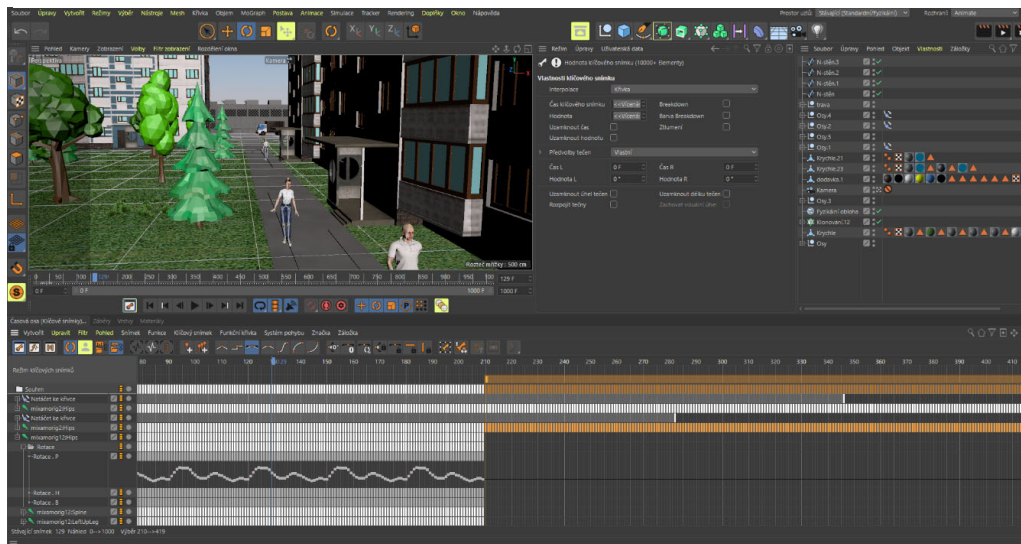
Soubor Úpravy Vytvořit Režimy Výběr Nástroje Mesh Křivka Objem MoGraph Postava Animace Simulace Tracker Rendering Doplňky Okno Nápověda

Prostor uží: Stávající (Standardní/Fyzikální) Rozhraní: Animate

Pohled Kamery Zobrazení Volby Filtr zobrazení Rozložení okna

Perspektiva

Kamera

Rozteč mřížky: 500 cm

0 50 100 150 200 250 300 350 400 450 500 550 600 650 700 750 800 850 900 950 1000 129 F

0 F 0 F 1000 F 1000 F

Režim Úpravy Uživatelská data

Hodnota klíčového snímku (10000+ Elementy)

Vlastnosti klíčového snímku

Interpolace Křivka

Čas klíčového snímku <<Vícenás Breakdown

Hodnota <<Vícenás Barva Breakdown

Uzamknout čas Ztlumení

Uzamknout hodnotu

Předvolby tečen Vlastní

Čas L 0 F Čas R 0 F

Hodnota L 0° Hodnota R 0°

Uzamknout úhel tečen Uzamknout délku tečen

Rozpojit tečny Zachovat vizuální úhel

Soubor Úpravy Pohled Objekt Vlastnosti Záložky

N-stěn.3
N-stěn.2
N-stěn.1
N-stěn
tráva
Osy.4
Osy.2
Osy.5
Osy.1
Krychle.21
Krychle.23
dodávka.1
Kamera
Osy.3
Fyzikální obloha
Klonování.12
Krychle
Osy

Časová osa (Klíčové snímky) Zdroj Vrstvy Materiály

Vytvořit Upravit Filtr Pohled Snímek Funkce Klíčový snímek Funkční křivka Systém pohybu Značka Záložka

Režim klíčových snímků

80 90 100 110 120 129 140 150 160 170 180 190 200 210 220 230 240 250 260 270 280 290 300 310 320 330 340 350 360 370 380 390 400 410

Soubor
Natáčet ke křivce
mixamorig2:Hips
Natáčet ke křivce
mixamorig2:Hips
mixamorig12:Hips
Rotace
Rotace . P
Rotace . H
Rotace . B
mixamorig12:Spine
mixamorig12:LeftUpLeg

Stávající snímek 129 Rozsah 0-->1000 Výběr 210-->419